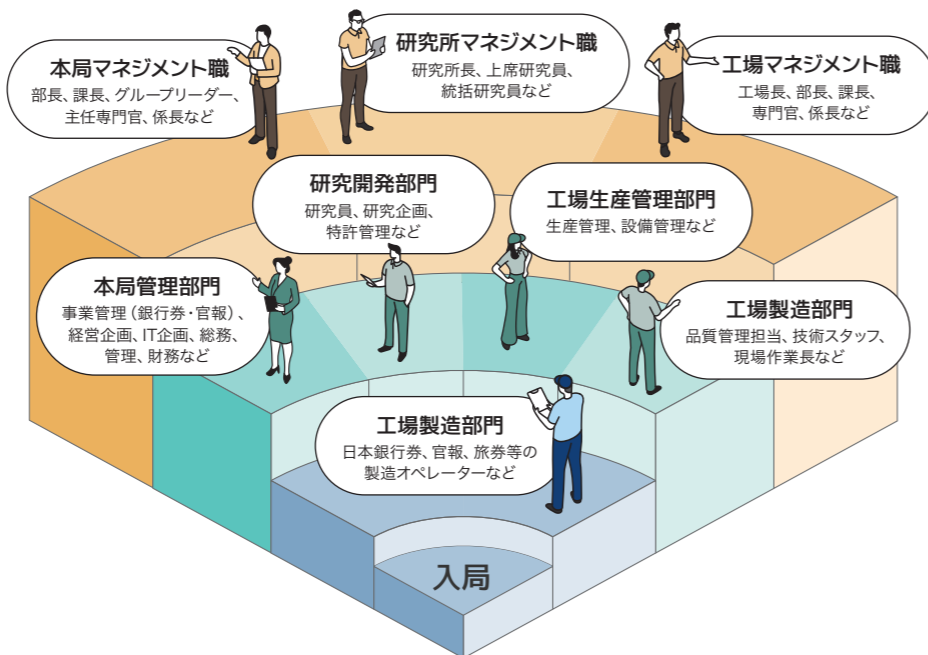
本局マネジメント職
部長、課長、グループリーダー、主任専門官、係長など

研究所マネジメント職
研究所長、上席研究員、統括研究員など

工場マネジメント職
工場長、部長、課長、専門官、係長など

研究開発部門
研究員、研究企画、特許管理など

工場生産管理部門
生産管理、設備管理など

本局管理部門
事業管理（銀行券・官報）、経営企画、IT企画、総務、管理、財務など

工場製造部門
品質管理担当、技術スタッフ、現場作業長など

工場製造部門
日本銀行券、官報、旅券等の製造オペレーターなど

入局